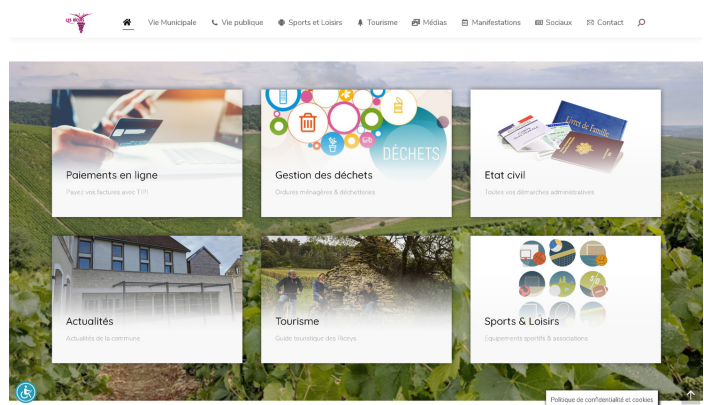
Vie Municipale Vie publique Sports et Loisirs Tourisme Médias Manifestations Sociaux Contact

DÉCHETS

Livret de Famille

Paiements en ligne
Payez vos factures avec TIPI

Gestion des déchets
Ordures ménagères & déchetteries

Etat civil
Toutes vos démarches administratives

Actualités
Actualités de la commune

Tourisme
Guide touristique des Riceys

Sports & Loisirs
Equipements sportifs & associations

Politique de confidentialité et cookies